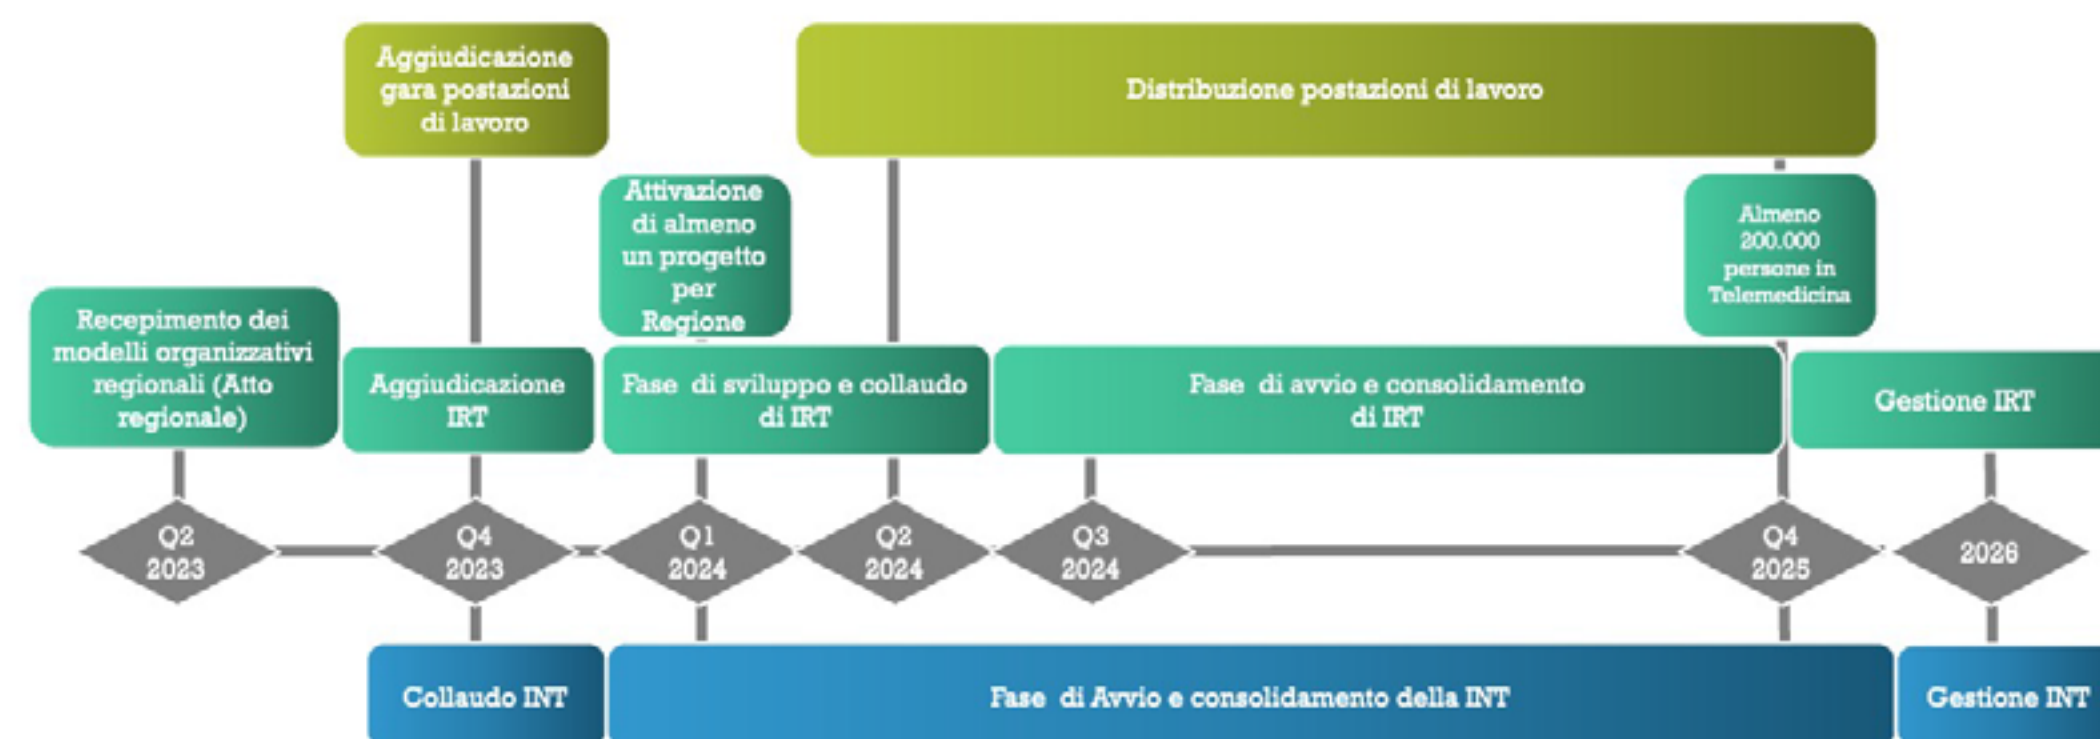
Aggiudicazione gara postazioni di lavoro

Distribuzione postazioni di lavoro

Attivazione di almeno un progetto per Regione

Almeno 200.000 persone in Telemedicina

Recepimento dei modelli organizzativi regionali (Atto regionale)

Aggiudicazione IRT

Fase di sviluppo e collaudo di IRT

Fase di avvio e consolidamento di IRT

Gestione IRT

Q2 2023

Q4 2023

Q1 2024

Q2 2024

Q3 2024

Q4 2025

2026

Collaudo INT

Fase di Avvio e consolidamento della INT

Gestione INT